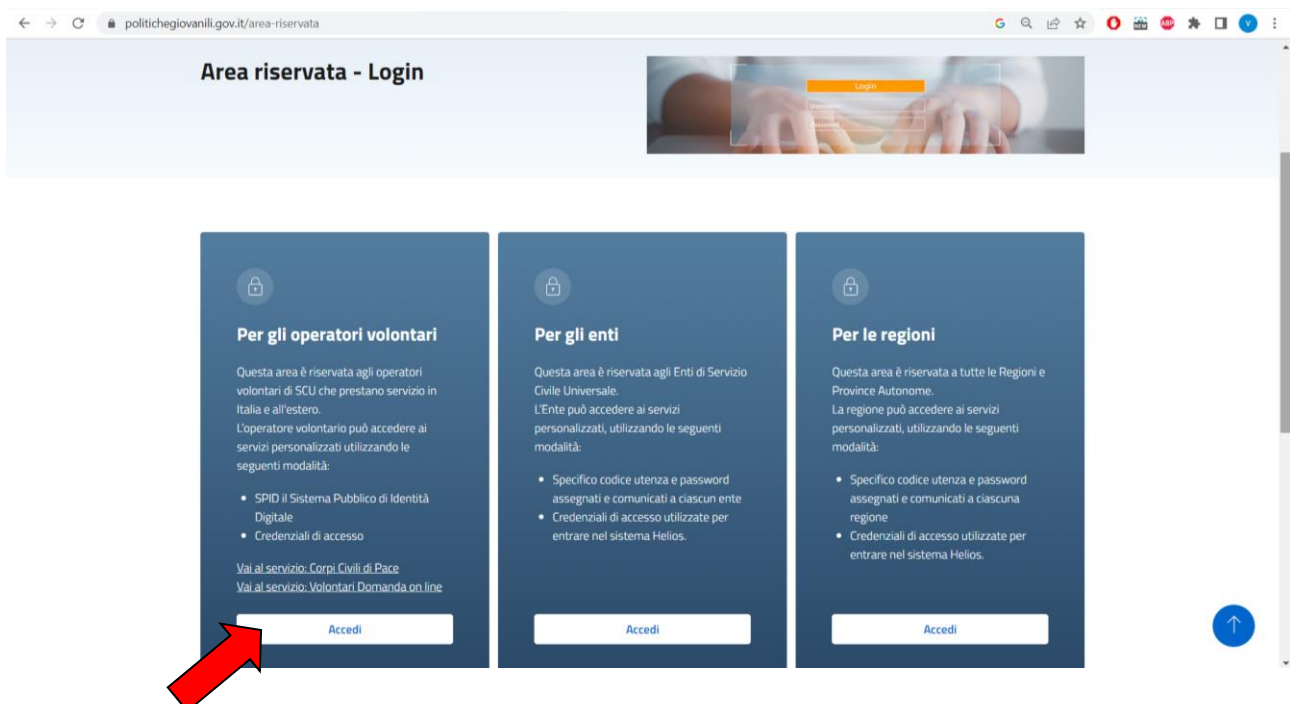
politichegiovanili.gov.it/area-riservata

Area riservata - Login

Login

Per gli operatori volontari

Questa area è riservata agli operatori volontari di SCU che prestano servizio in Italia e all'estero.
L'operatore volontario può accedere ai servizi personalizzati utilizzando le seguenti modalità:

- SPID il Sistema Pubblico di Identità Digitale
- Credenziali di accesso

Vai al servizio: Corpi Civili di Pace
Vai al servizio: Volontari Domanda on line

Accedi

Per gli enti

Questa area è riservata agli Enti di Servizio Civile Universale.
L'Ente può accedere ai servizi personalizzati, utilizzando le seguenti modalità:

- Specifico codice utenza e password assegnati e comunicati a ciascun ente
- Credenziali di accesso utilizzate per entrare nel sistema Helios.

Accedi

Per le regioni

Questa area è riservata a tutte le Regioni e Province Autonome.
La regione può accedere ai servizi personalizzati, utilizzando le seguenti modalità:

- Specifico codice utenza e password assegnati e comunicati a ciascuna regione
- Credenziali di accesso utilizzate per entrare nel sistema Helios.

Accedi